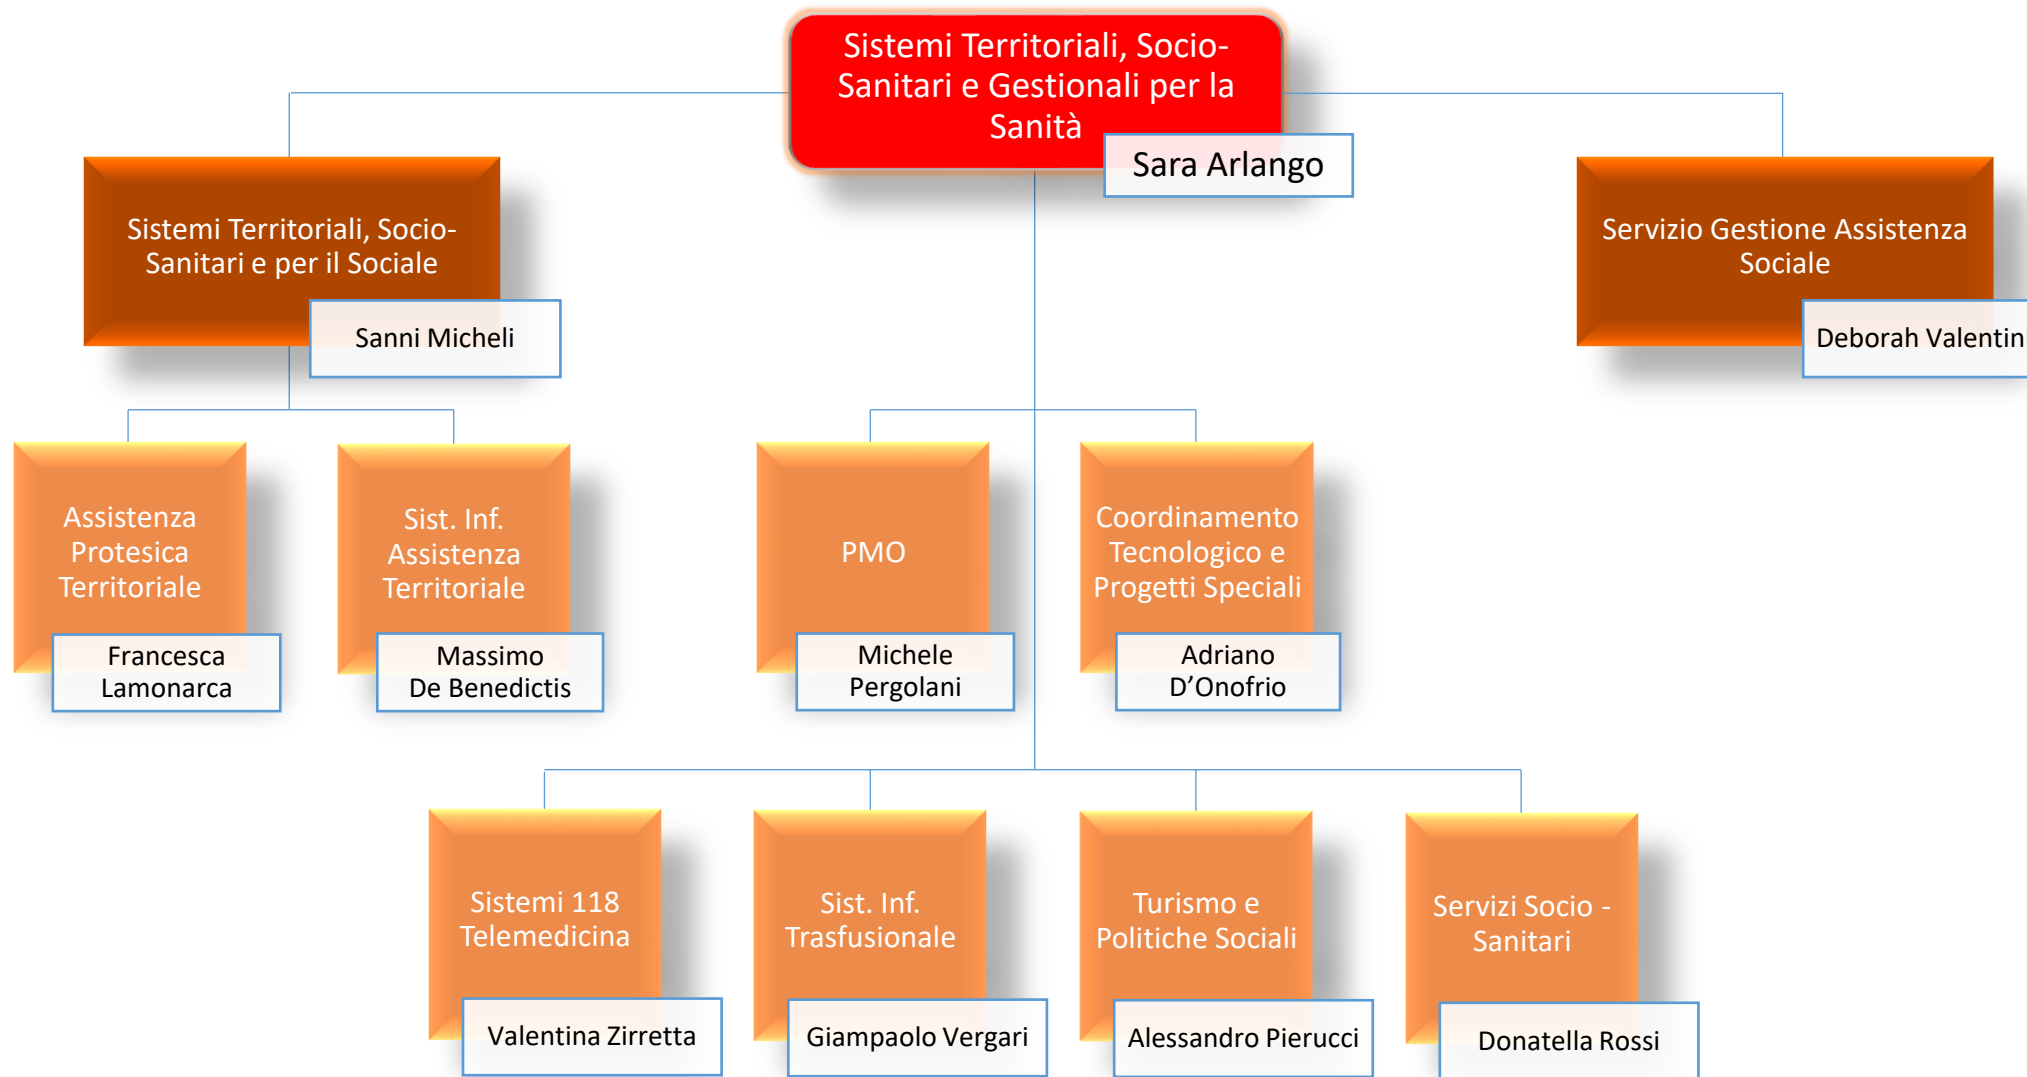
Sistemi Territoriali, Socio-Sanitari e Gestionali per la Sanità

Sara Arlango

Sistemi Territoriali, Socio-Sanitari e per il Sociale

Sanni Micheli

Servizio Gestione Assistenza Sociale

Deborah Valentin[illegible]

Assistenza Protesica Territoriale

Francesca Lamonarca

Sist. Inf. Assistenza Territoriale

Massimo De Benedictis

PMO

Michele Pergolani

Coordinamento Tecnologico e Progetti Speciali

Adriano D'Onofrio

Sistemi 118 Telemedicina

Valentina Zirretta

Sist. Inf. Trasfusionale

Giampaolo Vergari

Turismo e Politiche Sociali

Alessandro Pierucci

Servizi Socio - Sanitari

Donatella Rossi